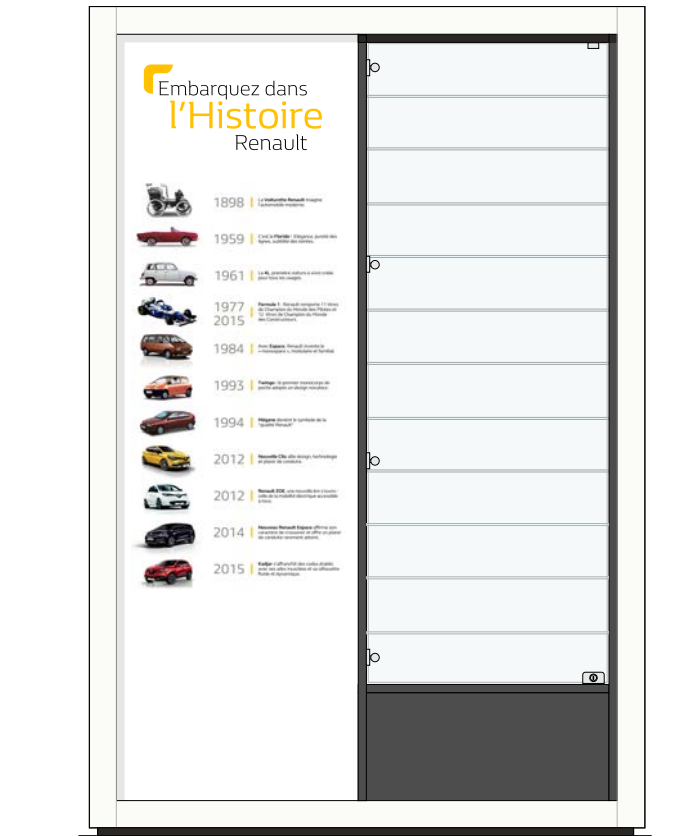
Embarquez dans
l'Histoire
Renault

1898 | La Voiturette Renault imagine l'automobile moderne.

1959 | C'est la Floride : Élégance, pureté des lignes, subtilité des teintes.

1961 | La 4L, première voiture à vivre créée pour tous les usages.

1977
2015 | Formule 1 : Renault remporte 11 titres de Champion du Monde des Pilotes et 12 titres de Champion du Monde des Constructeurs.

1984 | Avec Espace, Renault invente le « monospace », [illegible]

1993 | Twingo : le premier monocorps de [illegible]

1994 | Mégane devient le symbole de la "qualité Renault"

2012 | Nouvelle Clio alle design, technologie et plaisir de conduire.

2012 | Renault ZOE, une nouvelle ère s'ouvre : celle de la mobilité électrique accessible à tous.

2014 | Nouveau Renault Espace affirme son caractère de crossover et offre un plaisir de conduite rarement atteint.

2015 | Kadjar s'affranchit des codes établis avec ses allés musclées et sa silhouette fluide et dynamique.